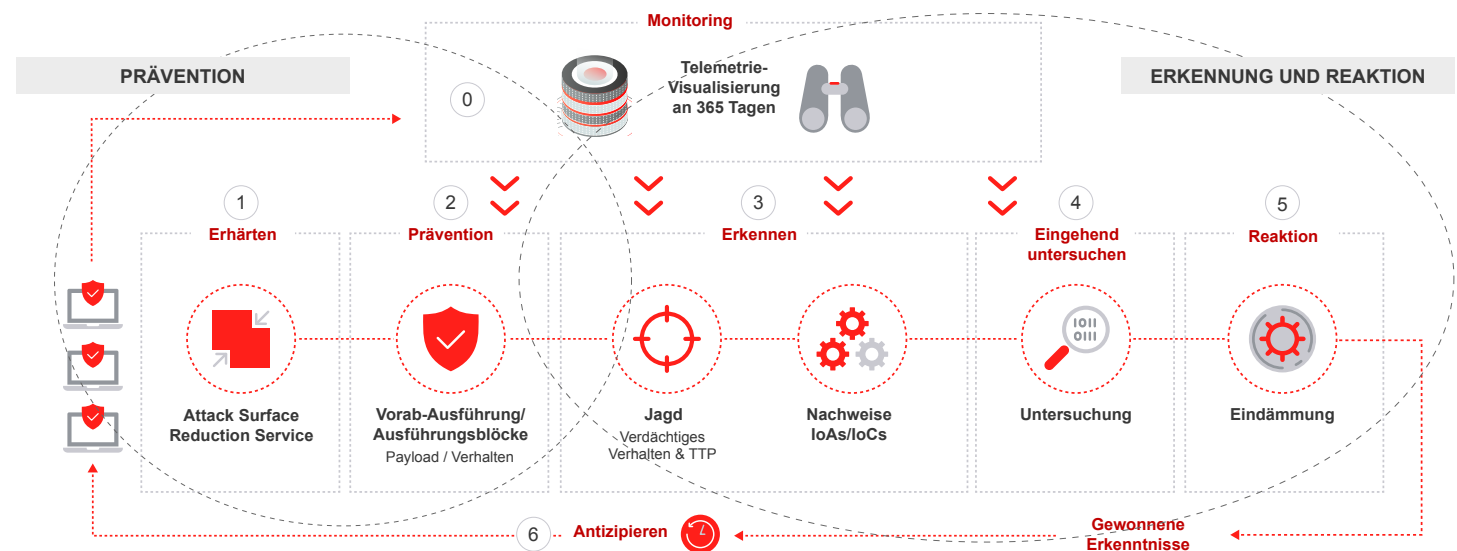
Monitoring

PRÄVENTION

ERKENNUNG UND REAKTION

0

Telemetrie-Visualisierung an 365 Tagen

1
Erhärten

2
Prävention

3
Erkennen

4
Eingehend untersuchen

5
Reaktion

Attack Surface Reduction Service

Vorab-Ausführung/ Ausführungsblöcke
Payload / Verhalten

Jagd
Verdächtiges Verhalten & TTP

Nachweise IoAs/IoCs

Untersuchung

Eindämmung

6
Antizipieren

Gewonnene Erkenntnisse